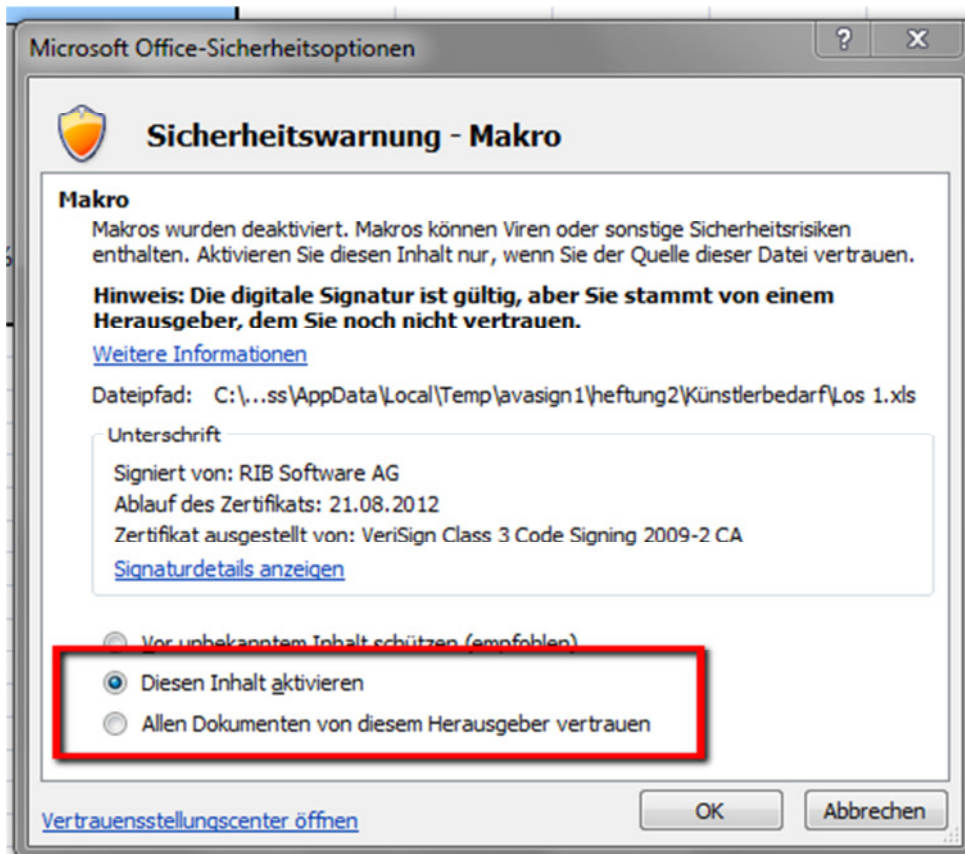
Microsoft Office-Sicherheitsoptionen

?

X

Sicherheitswarnung - Makro

Makro

Makros wurden deaktiviert. Makros können Viren oder sonstige Sicherheitsrisiken enthalten. Aktivieren Sie diesen Inhalt nur, wenn Sie der Quelle dieser Datei vertrauen.

Hinweis: Die digitale Signatur ist gültig, aber Sie stammt von einem Herausgeber, dem Sie noch nicht vertrauen.

Weitere Informationen

Dateipfad: C:\...ss\AppData\Local\Temp\avasign1\heftung2\Künstlerbedarf\Los 1.xls

Unterschrift

Signiert von: RIB Software AG

Ablauf des Zertifikats: 21.08.2012

Zertifikat ausgestellt von: VeriSign Class 3 Code Signing 2009-2 CA

Signaturdetails anzeigen

Vor unbekanntem Inhalt schützen (empfohlen)

Diesen Inhalt aktivieren

Allen Dokumenten von diesem Herausgeber vertrauen

Vertrauensstellungscenter öffnen

OK

Abbrechen